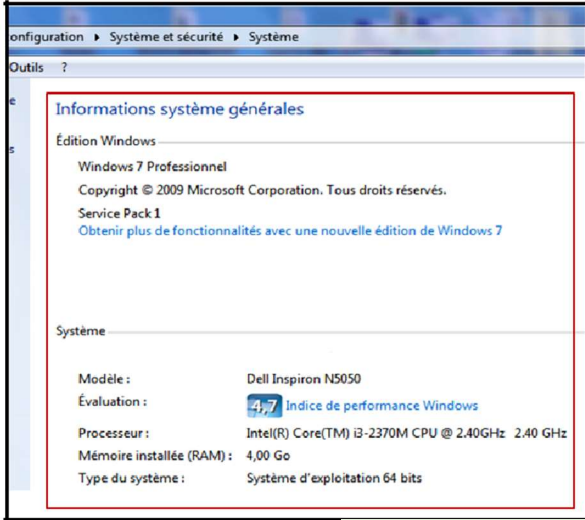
onfiguration ▸ Système et sécurité ▸ Système

Outils ?

e

s

Informations système générales

Édition Windows

Windows 7 Professionnel

Copyright © 2009 Microsoft Corporation. Tous droits réservés.

Service Pack 1

Obtenir plus de fonctionnalités avec une nouvelle édition de Windows 7

Système

| Modèle : | Dell Inspiron N5050 |
|---|---|
| Évaluation : | 4,7 Indice de performance Windows |
| Processeur : | Intel(R) Core(TM) i3-2370M CPU @ 2.40GHz 2.40 GHz |
| Mémoire installée (RAM) : | 4,00 Go |
| Type du système : | Système d'exploitation 64 bits |